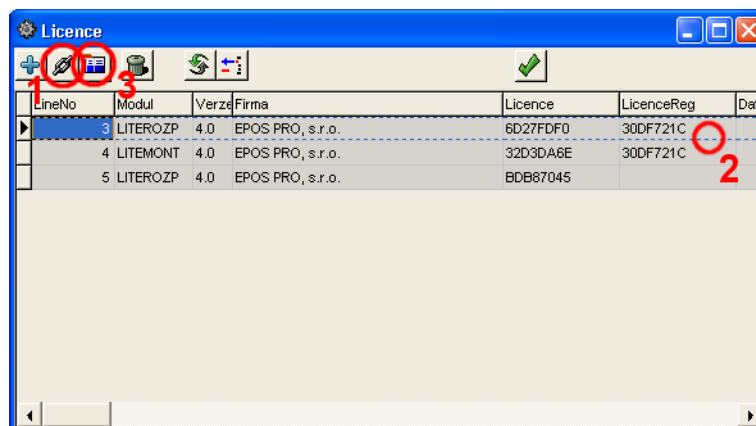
Licence

1 3

| LineNo | Modul | Verze | Firma | Licence | LicenceReg | Da |
|---|---|---|---|---|---|---|
| 3 | LITEROZP | 4.0 | EPOS PRO, s.r.o. | 6D27FDF0 | 30DF721C | |
| 4 | LITEMONT | 4.0 | EPOS PRO, s.r.o. | 32D3DA6E | 30DF721C | |
| 5 | LITEROZP | 4.0 | EPOS PRO, s.r.o. | BDB87045 | | |

2